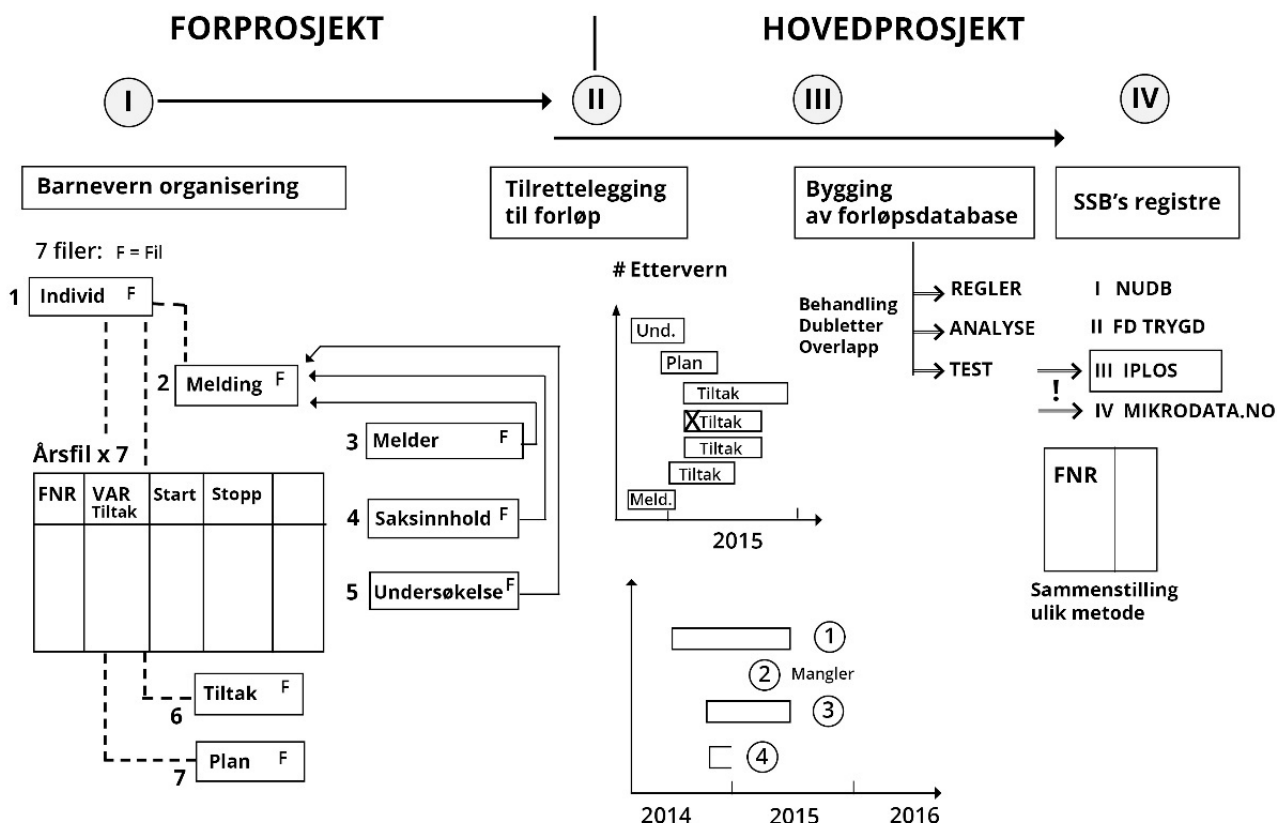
FORPROSJEKT

HOVEDPROSJEKT

I

II

III

IV

Barnevern organisering

Tilrettelegging til forløp

Bygging av forløpsdatabase

SSB's registre

7 filer: F = Fil

1 Individ F

2 Melding F

3 Melder F

4 Saksinnhold F

5 Undersøkelse F

Årsfil x 7

| FNR | VAR Tiltak | Start | Stopp | |
|---|---|---|---|---|
| | | | | |

Tiltak F
6

Plan F
7

# Ettervern

Und.
Plan
Tiltak
X Tiltak
Tiltak
Tiltak
Meld.

2015

1
2 Mangler
3
4

2014 2015 2016

Behandling
Dubletter
Overlapp

REGLER
ANALYSE
TEST

I NUDB
II FD TRYGD
III IPLOS
!
IV MIKRODATA.NO

FNR

Sammenstilling ulik metode